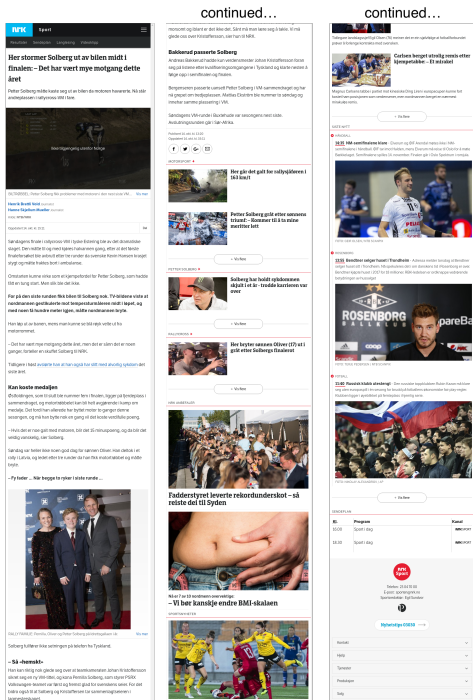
continued...

continued...

NRK Sport

Nyheter Sendeplan Langtemp Videoklipp

Her stormer Solberg ut av bilen midt i finalen: – Det har vært myе motgang dette året

Petter Solberg måtte kaste seg ut av bilen da motoren havarerte. Nå står pokerplassen i rallycross-VM i fare.

Bestillingsrog utenfor bolige

Hans-Tryggve Andre

Solbergsne fikk en tøff start i rallycross-VM i Sverige.

Kan koste medaljen

– Så «hemsk»

Bakkerud passerte Solberg

Her går det galt for rallyjåkeren i 163 km/t

Petter Solberg gikk etter sesonens triumf – Kommer til å to mine meritter lett

Solberg har holdt spisdommen skjult i et år

Her bryter sønnen Oliver (17) ut i gråt etter Solbergs finaletrof

Fadderstyret leverte rekordunderskot – så reiste dei til Syden

– Vi bør kanskje endre BMI-skalaen

Carlsen berget utvidig remis etter kjempetabbe – Et mirakel

Vis flere

VM-comeback

Rosenberg

Rosenborg

Sendeplan

| Kl. | Program | Kanal |
|---|---|---|
| 15:00 | Sport i dag | NRK Sport |
| 16:00 | Sport i dag | NRK Sport |

NRK Sport

Nyhetsbrev

Kontakt

Hjelp

Sprester

Personvern

Søk